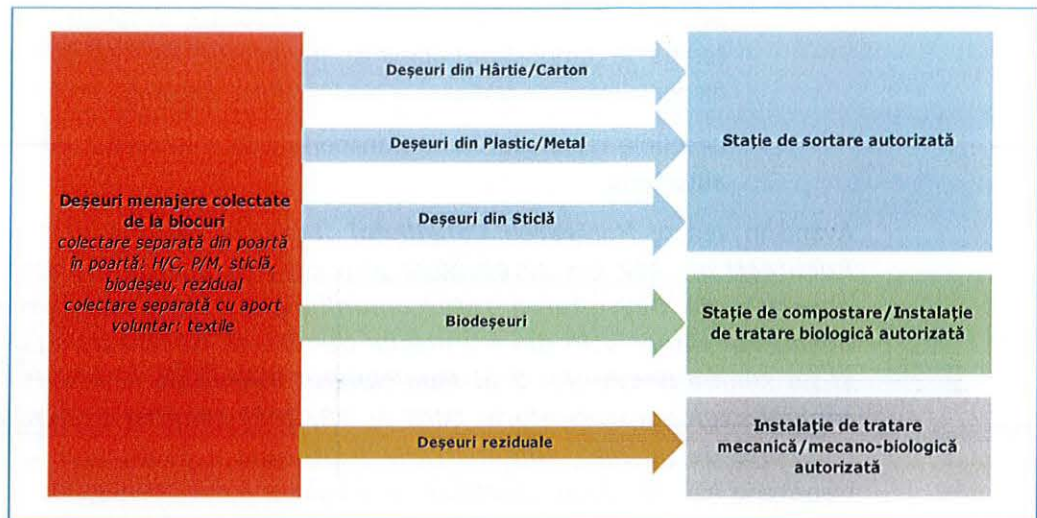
Deşeuri menajere colectate de la blocuri
colectare separată din poartă în poartă: H/C, P/M, sticlă, biodeşeu, rezidual
colectare separată cu aport voluntar: textile

Deşeuri din Hârtie/Carton

Deşeuri din Plastic/Metal

Deşeuri din Sticlă

Staţie de sortare autorizată

Biodeşeuri

Staţie de compostare/Instalaţie de tratare biologică autorizată

Deşeuri reziduale

Instalaţie de tratare mecanică/mecano-biologică autorizată